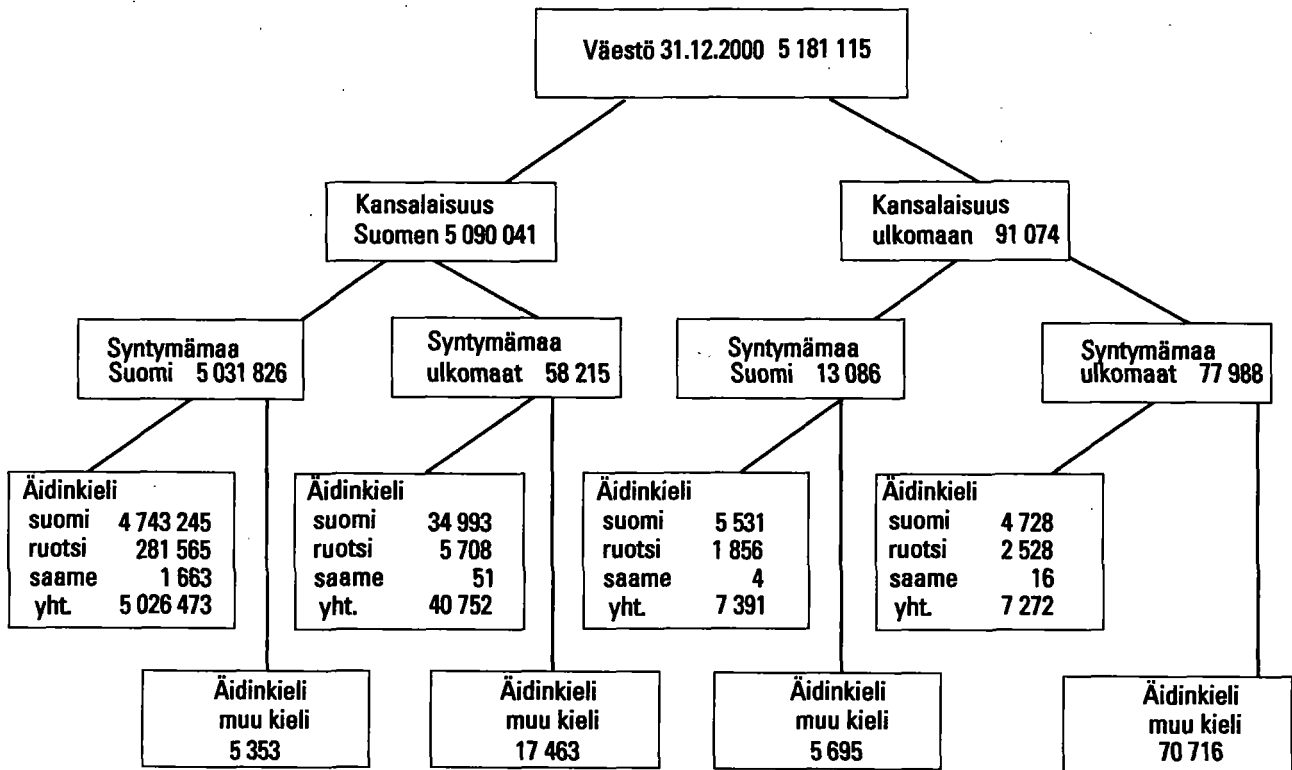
Väestö 31.12.2000 5 181 115

Kansalaisuus
Suomen 5 090 041

Kansalaisuus
ulkomaan 91 074

Syntymämaa
Suomi 5 031 826

Syntymämaa
ulkomaat 58 215

Syntymämaa
Suomi 13 086

Syntymämaa
ulkomaat 77 988

Äidinkieli
suomi 4 743 245
ruotsi 281 565
saame 1 663
yht. 5 026 473

Äidinkieli
suomi 34 993
ruotsi 5 708
saame 51
yht. 40 752

Äidinkieli
suomi 5 531
ruotsi 1 856
saame 4
yht. 7 391

Äidinkieli
suomi 4 728
ruotsi 2 528
saame 16
yht. 7 272

Äidinkieli
muu kieli
5 353

Äidinkieli
muu kieli
17 463

Äidinkieli
muu kieli
5 695

Äidinkieli
muu kieli
70 716